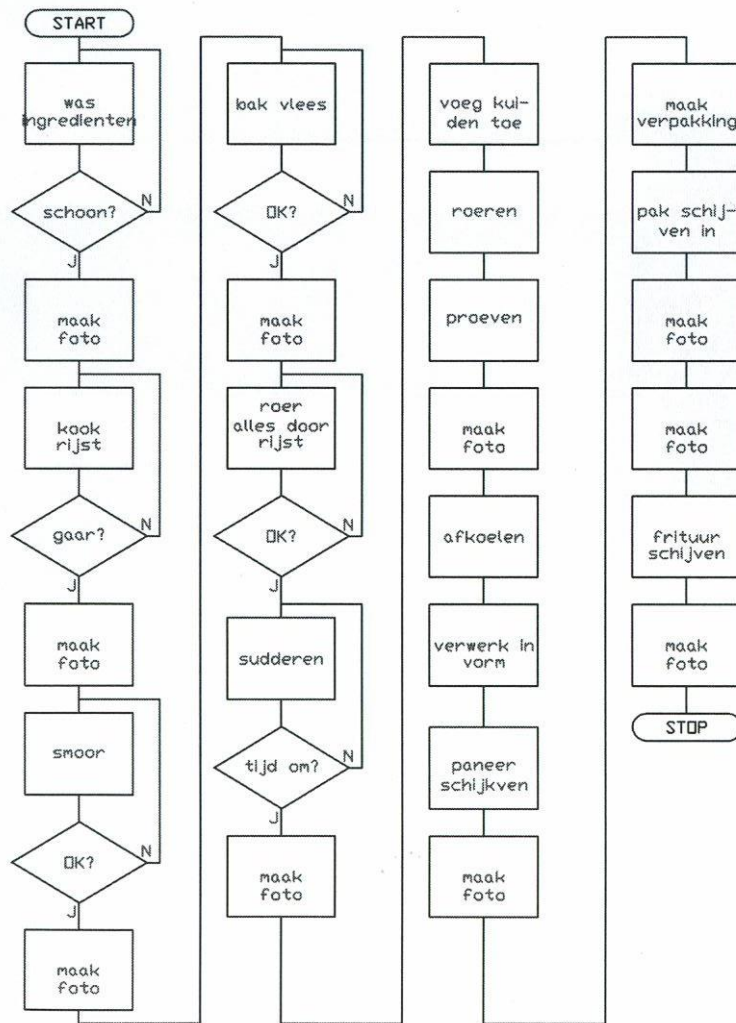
START

was ingredienten

schoon?

N

J

maak foto

kook rijst

gaar?

N

J

maak foto

smoor

OK?

N

J

maak foto

bak vlees

OK?

N

J

maak foto

roer alles door rijst

OK?

N

J

sudderen

tijd om?

N

J

maak foto

voeg kuiden toe

roeren

proeven

maak foto

afkoelen

verwerk in vorm

paneer schijkven

maak foto

maak verpakking

pak schijven in

maak foto

maak foto

frituur schijven

maak foto

STOP